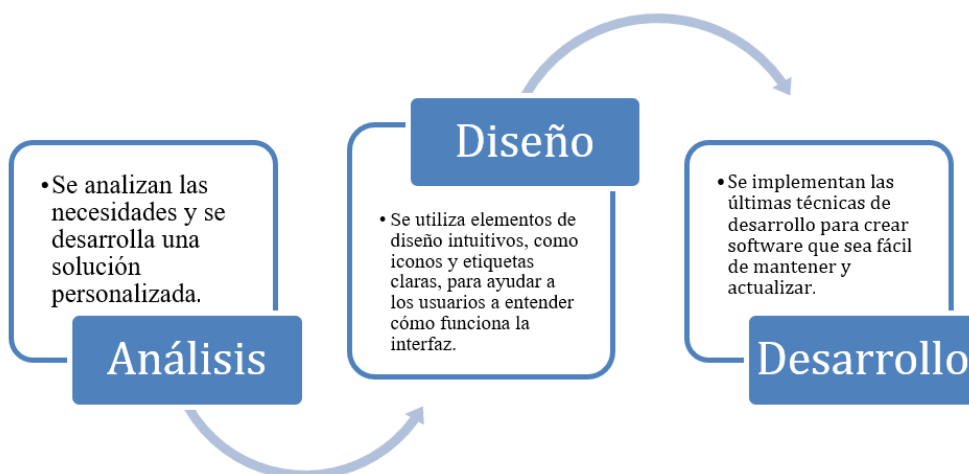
• Se analizan las necesidades y se desarrolla una solución personalizada.

Análisis

Diseño

• Se utiliza elementos de diseño intuitivos, como iconos y etiquetas claras, para ayudar a los usuarios a entender cómo funciona la interfaz.

• Se implementan las últimas técnicas de desarrollo para crear software que sea fácil de mantener y actualizar.

Desarrollo